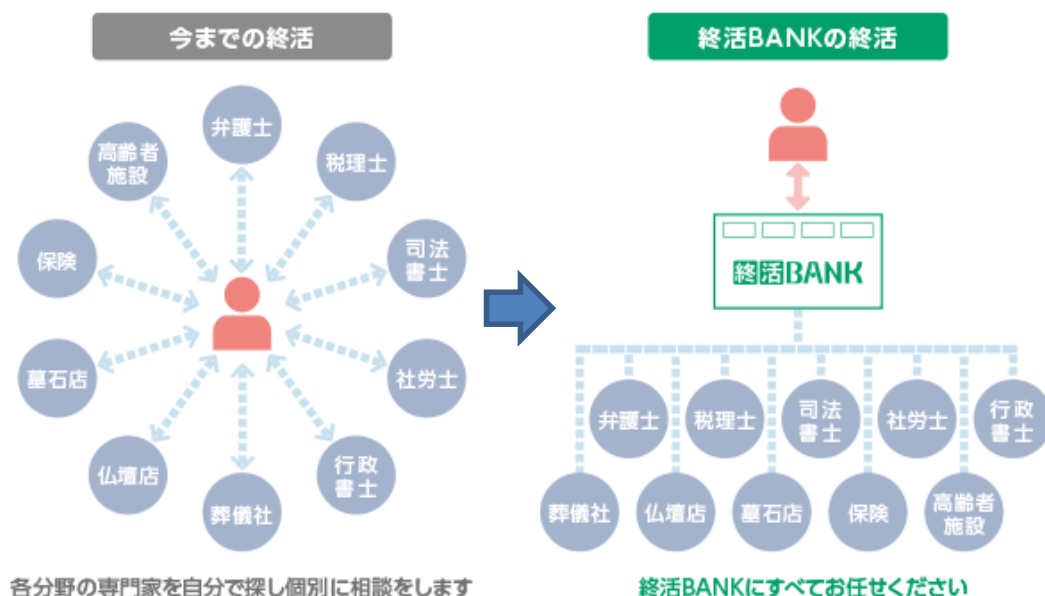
今までの終活

弁護士
税理士
高齢者施設
司法書士
保険
墓石店
社労士
仏壇店
行政書士
葬儀社

各分野の専門家を自分で探し個別に相談をします

終活BANKの終活

終活BANK

弁護士
税理士
司法書士
社労士
行政書士
葬儀社
仏壇店
墓石店
保険
高齢者施設

終活BANKにすべてお任せください